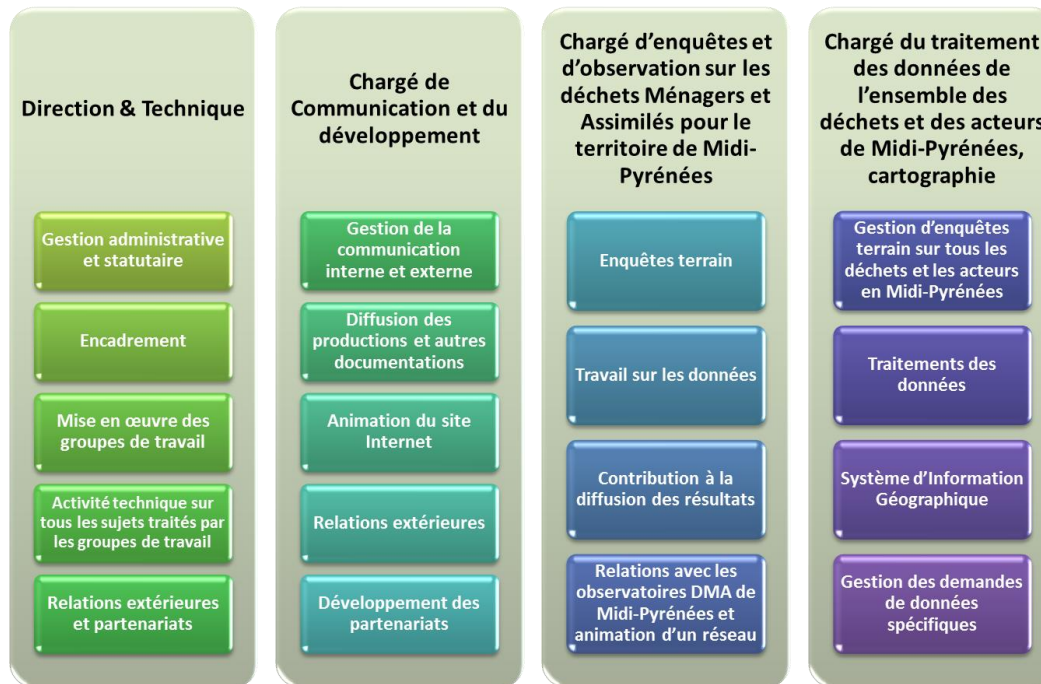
Direction & Technique

Gestion administrative et statutaire

Encadrement

Mise en œuvre des groupes de travail

Activité technique sur tous les sujets traités par les groupes de travail

Relations extérieures et partenariats

Chargé de Communication et du développement

Gestion de la communication interne et externe

Diffusion des productions et autres documentations

Animation du site Internet

Relations extérieures

Développement des partenariats

Chargé d'enquêtes et d'observation sur les déchets Ménagers et Assimilés pour le territoire de Midi-Pyrénées

Enquêtes terrain

Travail sur les données

Contribution à la diffusion des résultats

Relations avec les observatoires DMA de Midi-Pyrénées et animation d'un réseau

Chargé du traitement des données de l'ensemble des déchets et des acteurs de Midi-Pyrénées, cartographie

Gestion d'enquêtes terrain sur tous les déchets et les acteurs en Midi-Pyrénées

Traitements des données

Système d'Information Géographique

Gestion des demandes de données spécifiques